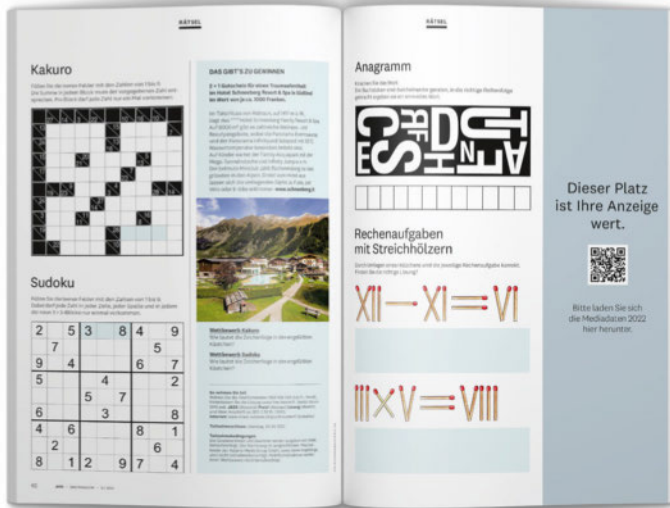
RÄTSEL

Kakuro

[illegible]

Sudoku

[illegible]

| 2 | | 5 | 3 | | 8 | 4 | | 9 |
|---|---|---|---|---|---|---|---|---|
| | 7 | | | | | | 5 | |
| 9 | | 4 | | | | 6 | | 7 |
| 5 | | | | 4 | | | | 2 |
| | | | 5 | | 7 | | | |
| 6 | | | | 3 | | | | 8 |
| 4 | | 6 | | | | 8 | | 1 |
| | 2 | | | | | | 6 | |
| 8 | | 1 | 2 | | 9 | 7 | | 4 |

DAS GIBT'S ZU GEWINNEN

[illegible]

Wettbewerb Kakuro
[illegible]

Wettbewerb Sudoku
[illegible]

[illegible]

RÄTSEL

Anagramm

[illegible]

Rechenaufgaben mit Streichhölzern

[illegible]

XII — XI = VI

III × V = VIII

Dieser Platz ist Ihre Anzeige wert.

Bitte laden Sie sich die Mediadaten 2022 hier herunter.